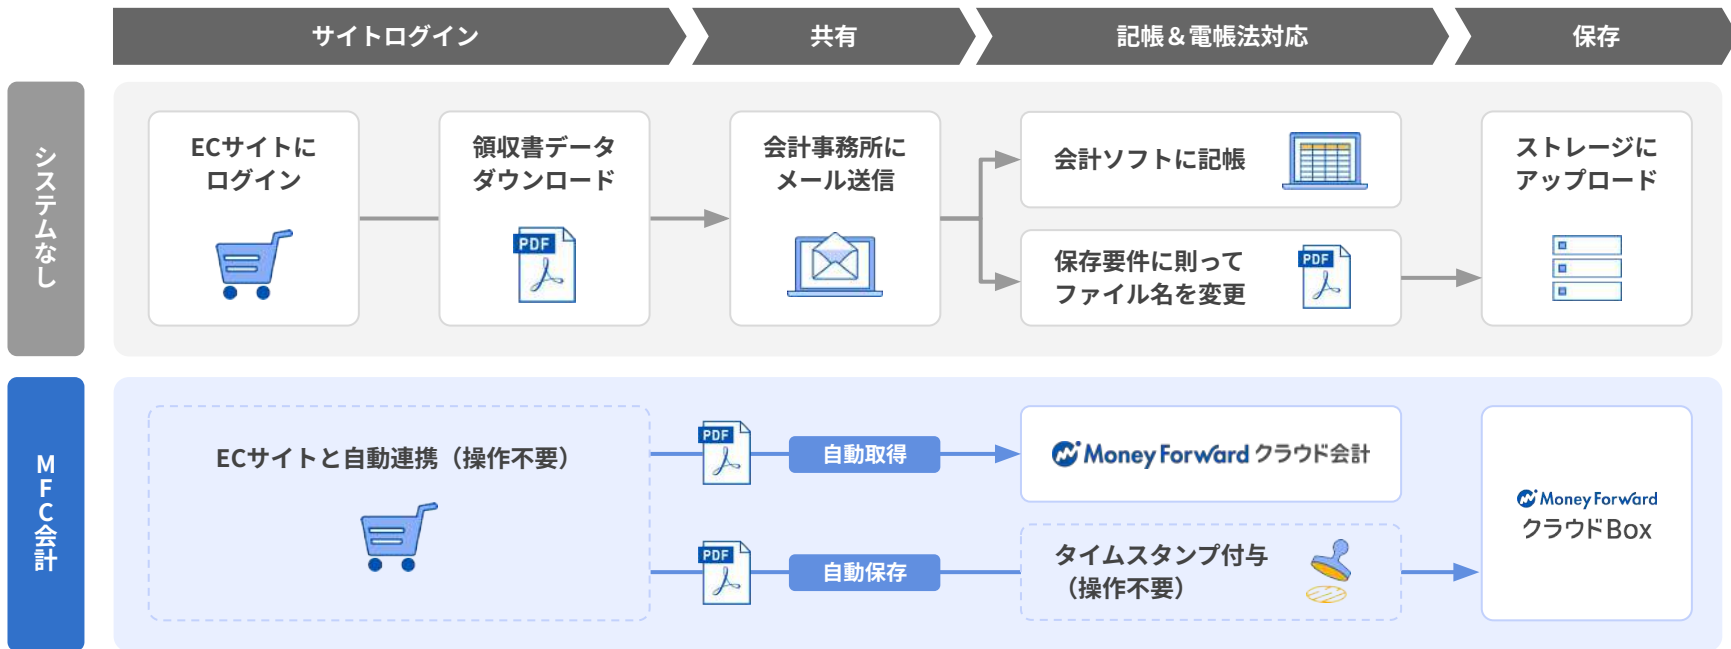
サイトログイン

共有

記帳＆電帳法対応

保存

システムなし

ECサイトにログイン

領収書データダウンロード

PDF

会計事務所にメール送信

会計ソフトに記帳

保存要件に則ってファイル名を変更

PDF

ストレージにアップロード

MFC会計

ECサイトと自動連携（操作不要）

PDF

自動取得

Money Forward クラウド会計

PDF

自動保存

タイムスタンプ付与（操作不要）

Money Forward クラウドBox